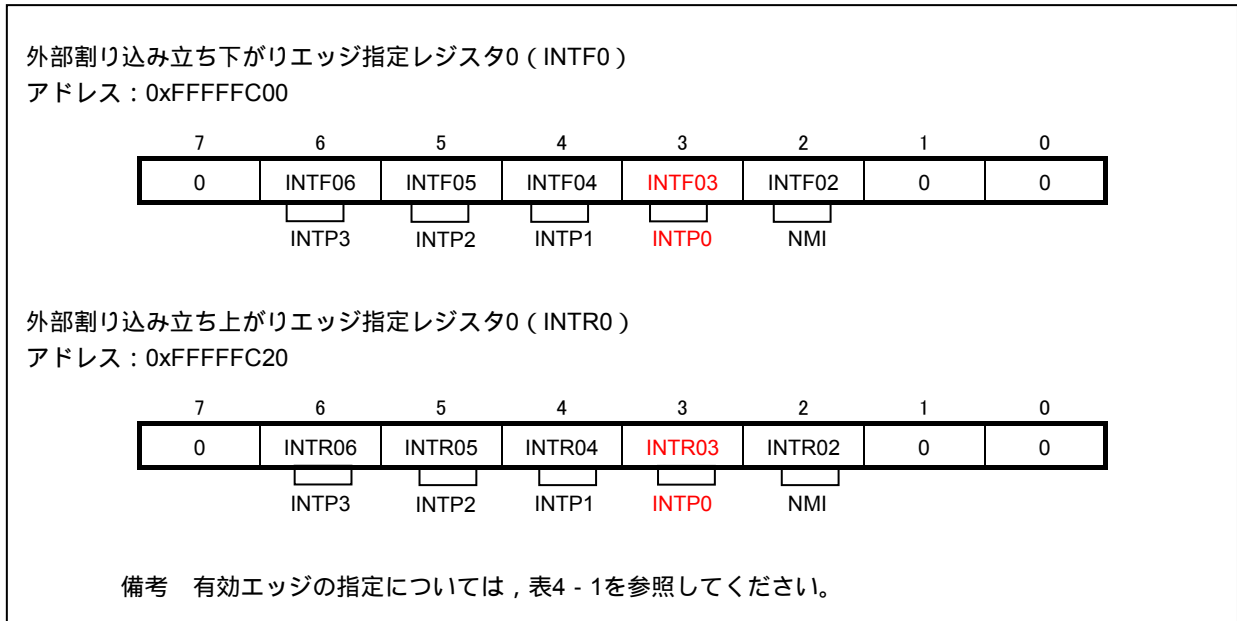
外部割り込み立ち下がりエッジ指定レジスタ0（INTF0）
アドレス：0xFFFFFC00

| 7 | 6 | 5 | 4 | 3 | 2 | 1 | 0 |
|---|---|---|---|---|---|---|---|
| 0 | INTF06 | INTF05 | INTF04 | INTF03 | INTF02 | 0 | 0 |
|  | INTP3 | INTP2 | INTP1 | INTP0 | NMI |  |  |

外部割り込み立ち上がりエッジ指定レジスタ0（INTR0）
アドレス：0xFFFFFC20

| 7 | 6 | 5 | 4 | 3 | 2 | 1 | 0 |
|---|---|---|---|---|---|---|---|
| 0 | INTR06 | INTR05 | INTR04 | INTR03 | INTR02 | 0 | 0 |
|  | INTP3 | INTP2 | INTP1 | INTP0 | NMI |  |  |

備考　有効エッジの指定については，表4 - 1を参照してください。